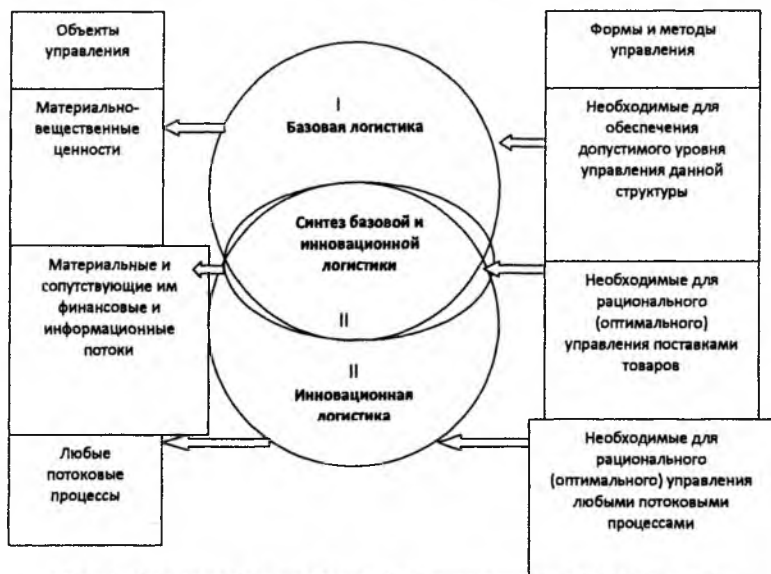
Объекты управления

Материально-вещественные ценности

Материальные и сопутствующие им финансовые и информационные потоки

Любые потоковые процессы

I
Базовая логистика

Синтез базовой и инновационной логистики

II

II
Инновационная логистика

Формы и методы управления

Необходимые для обеспечения допустимого уровня управления данной структуры

Необходимые для рационального (оптимального) управления поставками товаров

Необходимые для рационального (оптимального) управления любыми потоковыми процессами